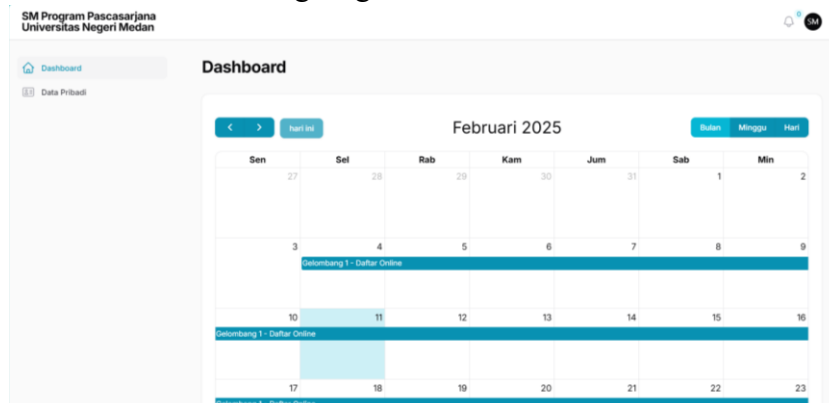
SM Program Pascasarjana
Universitas Negeri Medan

0

SM

Dashboard

Data Pribadi

Dashboard

<

>

hari ini

Februari 2025

Bulan

Minggu

Hari

| Sen | Sel | Rab | Kam | Jum | Sab | Min |
|---|---|---|---|---|---|---|
| 27 | 28 | 29 | 30 | 31 | 1 | 2 |
| 3 | 4 | 5 | 6 | 7 | 8 | 9 |
| 10 | 11 | 12 | 13 | 14 | 15 | 16 |
| 17 | 18 | 19 | 20 | 21 | 22 | 23 |

Gelombang 1 - Daftar Online

Gelombang 1 - Daftar Online

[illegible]